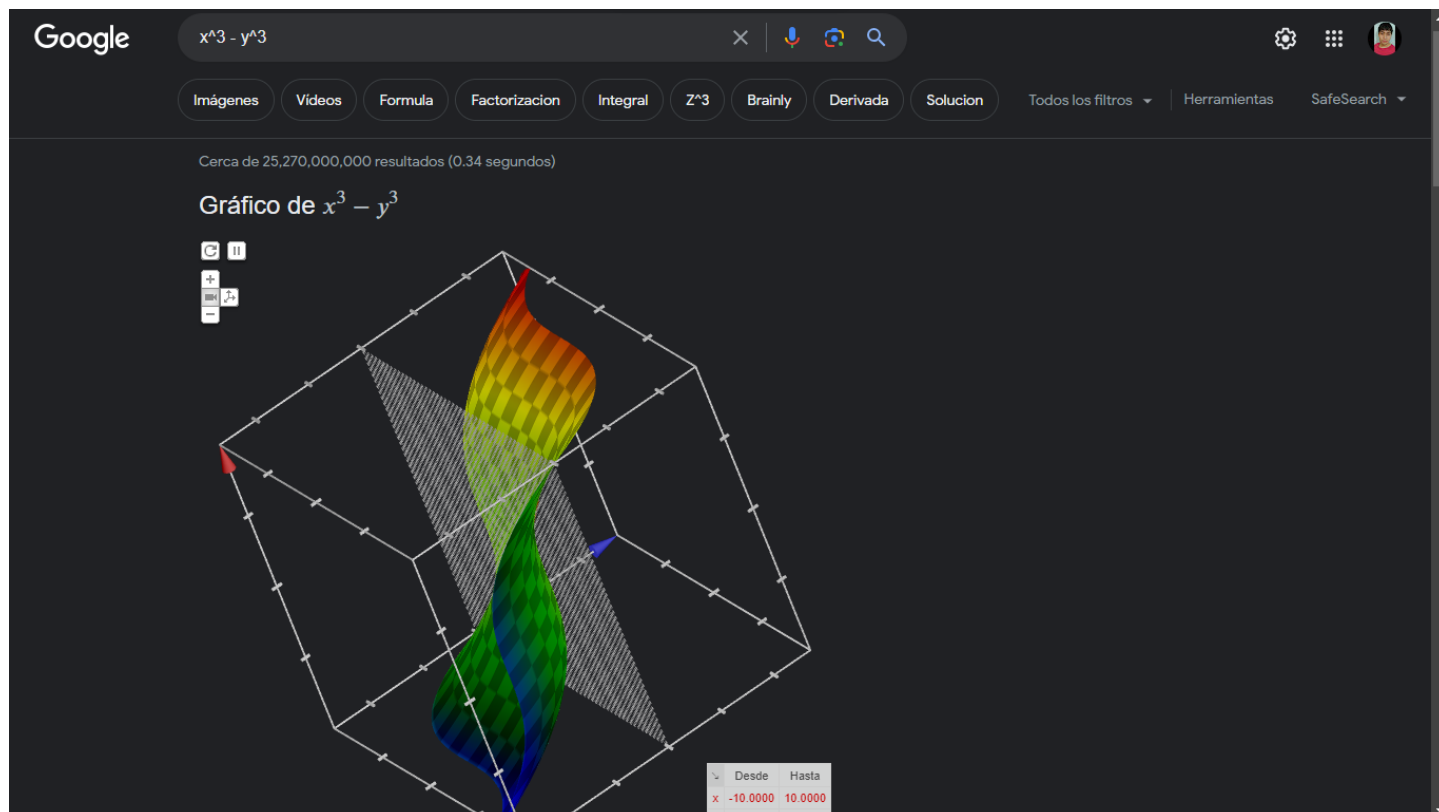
Google

x^3 - y^3

Imágenes Videos Formula Factorizacion Integral Z^3 Brainly Derivada Solucion Todos los filtros Herramientas SafeSearch

Cerca de 25,270,000,000 resultados (0.34 segundos)

Gráfico de $x^3 - y^3$

|  | Desde | Hasta |
|---|---|---|
| x | -10.0000 | 10.0000 |